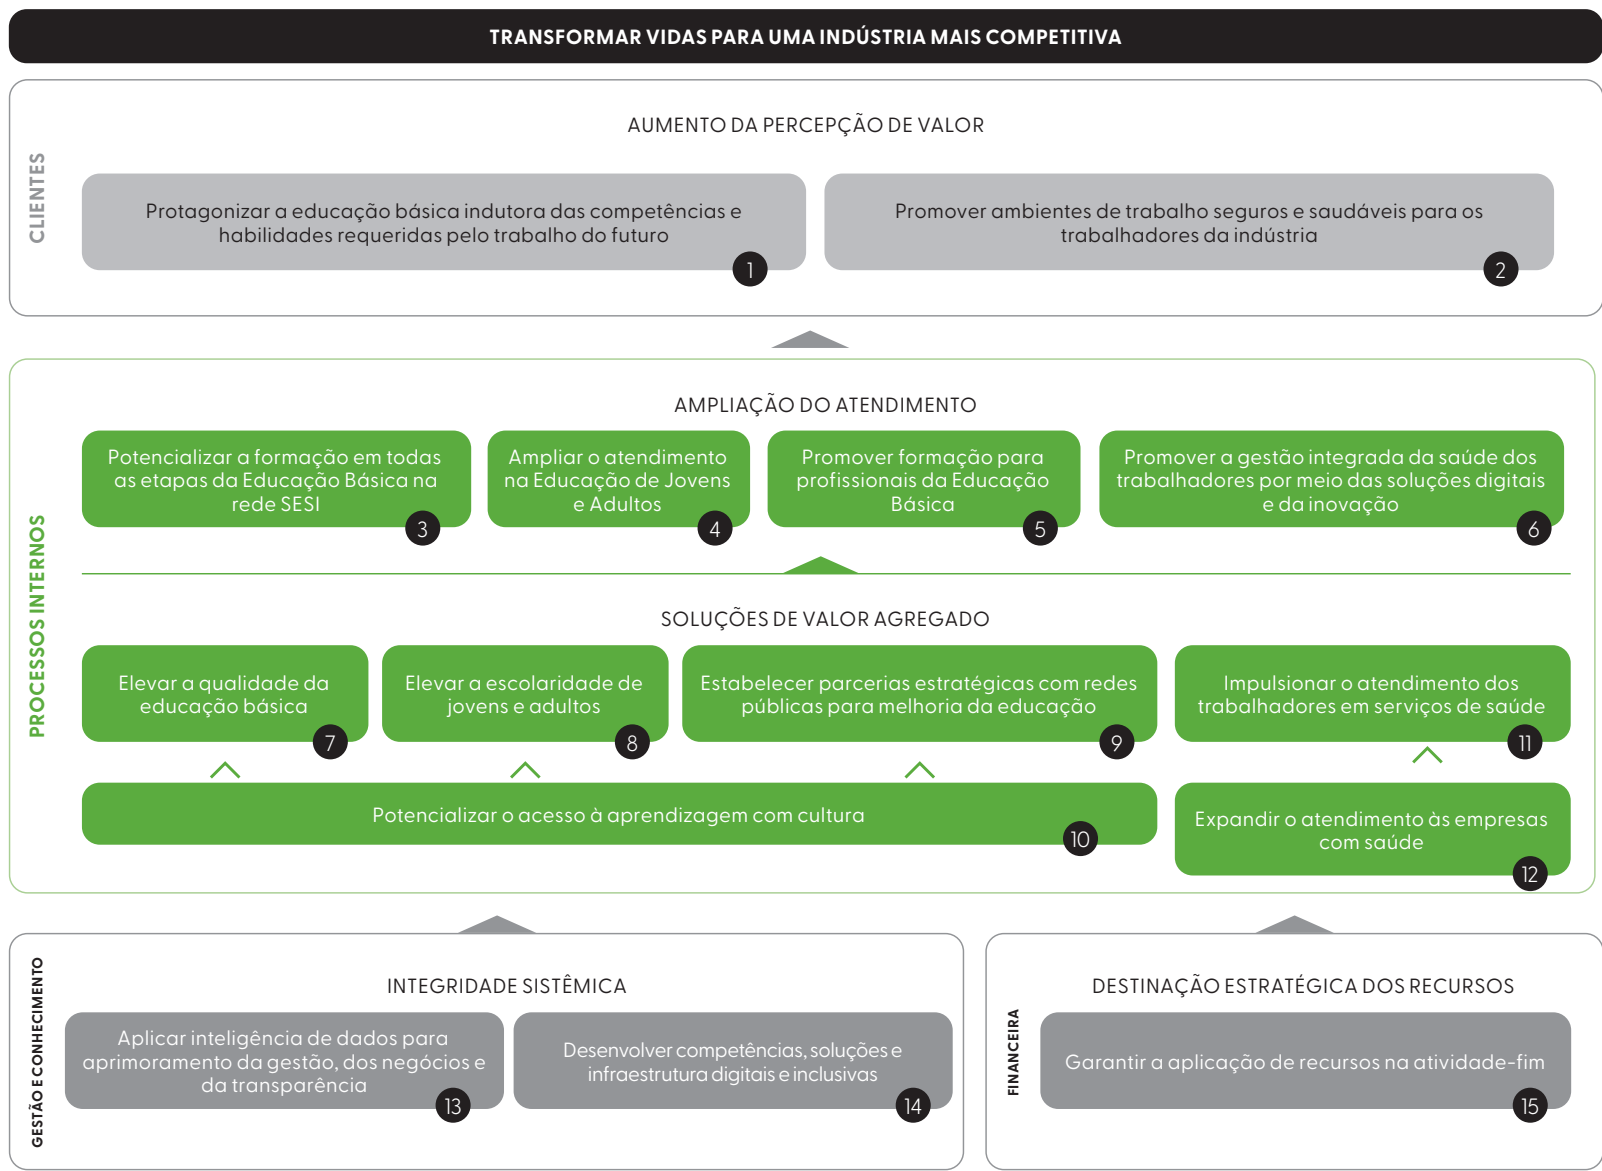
TRANSFORMAR VIDAS PARA UMA INDÚSTRIA MAIS COMPETITIVA

CLIENTES

AUMENTO DA PERCEPÇÃO DE VALOR

Protagonizar a educação básica indutora das competências e habilidades requeridas pelo trabalho do futuro 1

Promover ambientes de trabalho seguros e saudáveis para os trabalhadores da indústria 2

PROCESSOS INTERNOS

AMPLIAÇÃO DO ATENDIMENTO

Potencializar a formação em todas as etapas da Educação Básica na rede SESI 3

Ampliar o atendimento na Educação de Jovens e Adultos 4

Promover formação para profissionais da Educação Básica 5

Promover a gestão integrada da saúde dos trabalhadores por meio das soluções digitais e da inovação 6

SOLUÇÕES DE VALOR AGREGADO

Elevar a qualidade da educação básica 7

Elevar a escolaridade de jovens e adultos 8

Estabelecer parcerias estratégicas com redes públicas para melhoria da educação 9

Impulsionar o atendimento dos trabalhadores em serviços de saúde 11

Potencializar o acesso à aprendizagem com cultura 10

Expandir o atendimento às empresas com saúde 12

GESTÃO E CONHECIMENTO

INTEGRIDADE SISTÊMICA

Aplicar inteligência de dados para aprimoramento da gestão, dos negócios e da transparência 13

Desenvolver competências, soluções e infraestrutura digitais e inclusivas 14

FINANCEIRA

DESTINAÇÃO ESTRATÉGICA DOS RECURSOS

Garantir a aplicação de recursos na atividade-fim 15